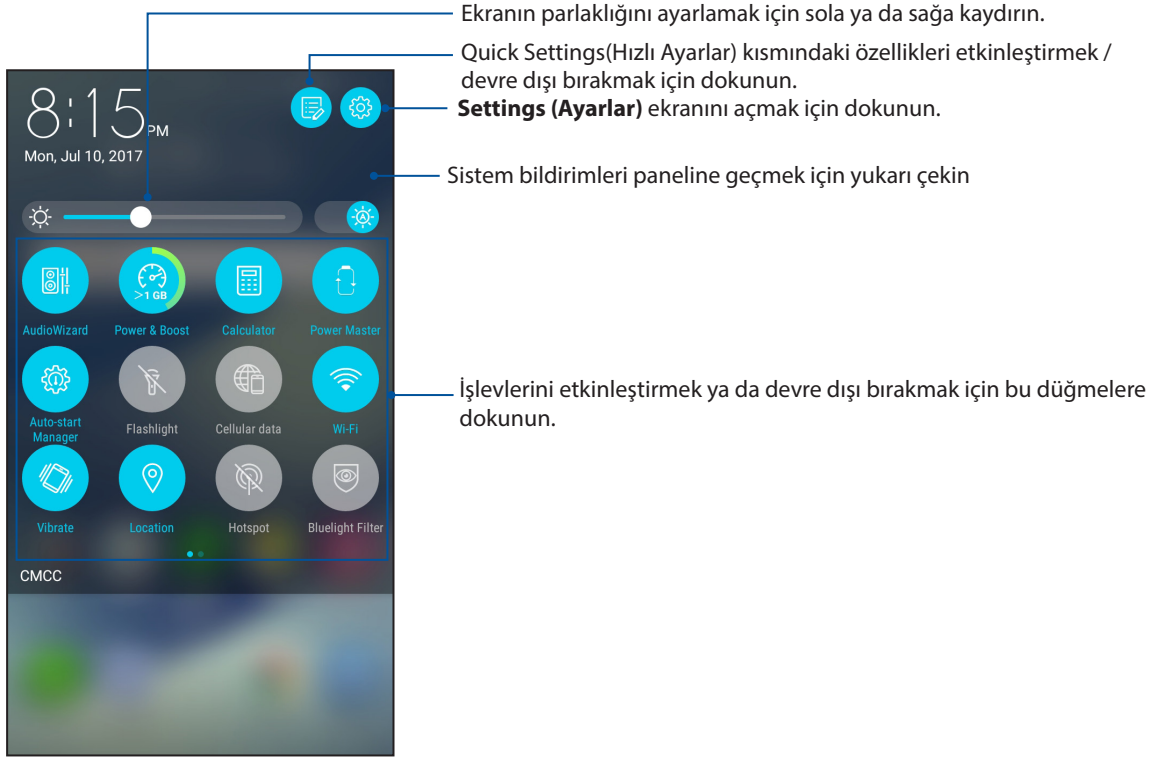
Ekranın parlaklığını ayarlamak için sola ya da sağa kaydırın.

Quick Settings(Hızlı Ayarlar) kısmındaki özellikleri etkinleştirmek / devre dışı bırakmak için dokunun.

**Settings (Ayarlar)** ekranını açmak için dokunun.

Sistem bildirimleri paneline geçmek için yukarı çekin

8:15 PM

Mon, Jul 10, 2017

>1 GB

AudioWizard

Power & Boost

Calculator

Power Master

Auto-start Manager

Flashlight

Cellular data

Wi-Fi

Vibrate

Location

Hotspot

Bluelight Filter

CMCC

İşlevlerini etkinleştirmek ya da devre dışı bırakmak için bu düğmelere dokunun.